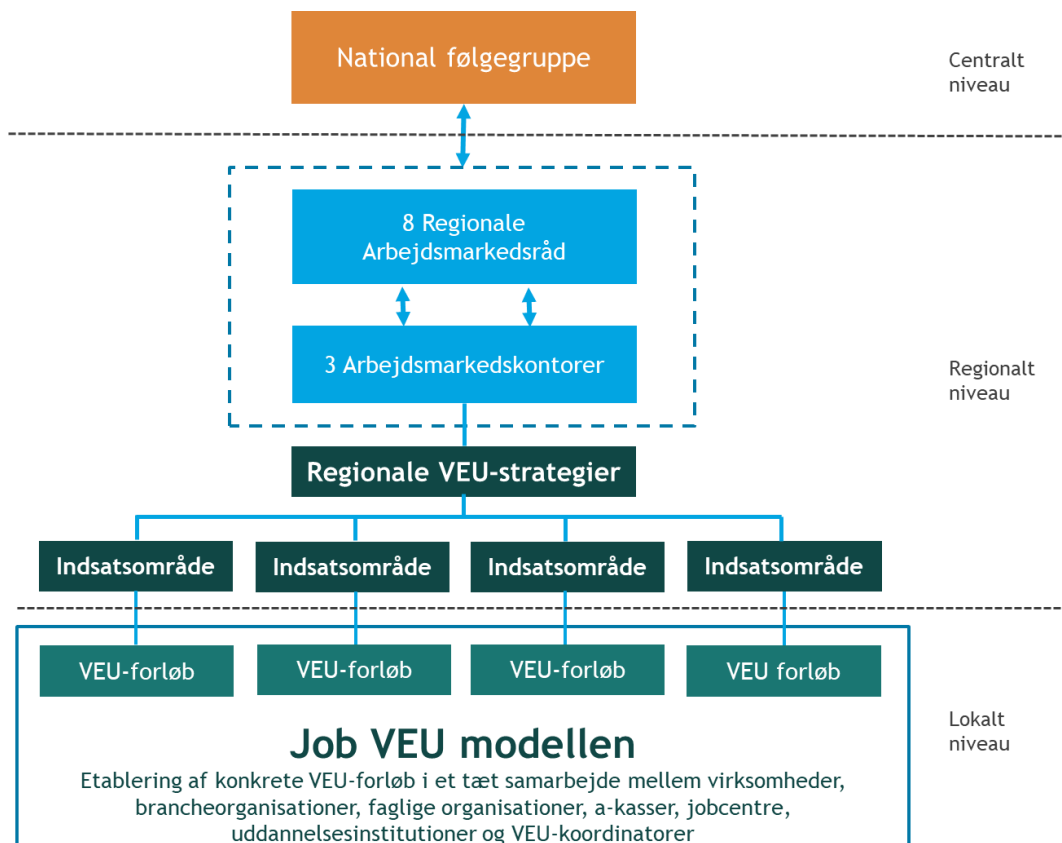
National følgegruppe

Centralt niveau

8 Regionale Arbejdsmarkedsråd

3 Arbejdsmarkedskontorer

Regionalt niveau

Regionale VEU-strategier

Indsatsområde

Indsatsområde

Indsatsområde

Indsatsområde

VEU-forløb

VEU-forløb

VEU-forløb

VEU forløb

Lokalt niveau

Job VEU modellen

Etablering af konkrete VEU-forløb i et tæt samarbejde mellem virksomheder, brancheorganisationer, faglige organisationer, a-kasser, jobcentre, uddannelsesinstitutioner og VEU-koordinatorer